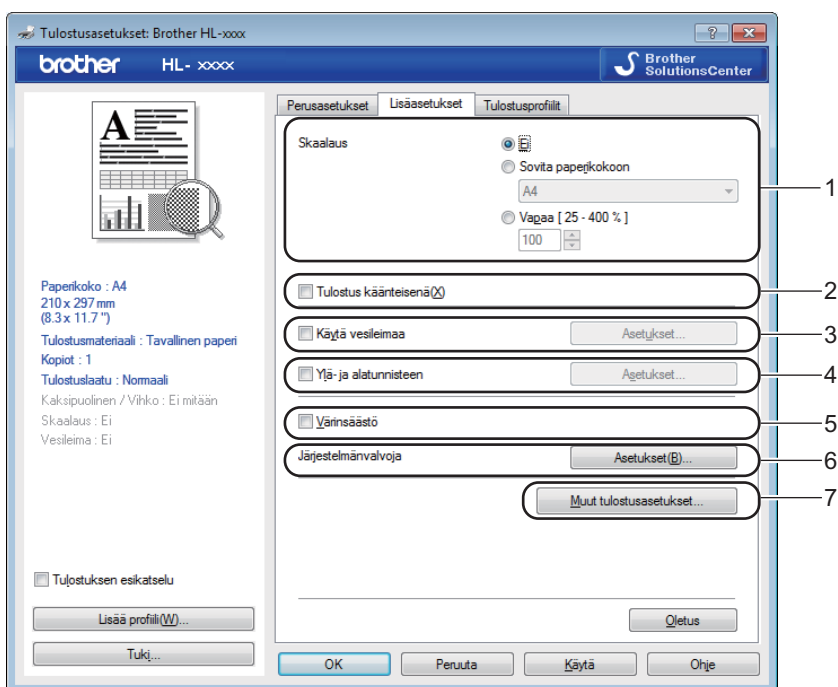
Tulostusasetukset: Brother HL-xxxx

? X

brother HL- xxxx

Brother SolutionsCenter

Perusasetukset | Lisäasetukset | Tulostusprofiilit

Skaalaus

Ei

Sovita paperikokoon

A4

Vapaa [ 25 - 400 % ]

100

Tulostus käänteisenä(X)

Käytä vesileimaa

Asetukset...

Ylä- ja alatunnisteen

Asetukset...

Värinsäästö

Järjestelmänvalvoja

Asetukset(B)...

Muut tulostusasetukset...

Paperikoko : A4
210 x 297 mm
(8.3 x 11.7 ")
Tulostusmateriaali : Tavallinen paperi
Kopiot : 1
Tulostuslaatu : Normaali
Kaksipuolinen / Vihko : Ei mitään
Skaalaus : Ei
Vesileima : Ei

Tulostuksen esikatselu

Lisää profiili(W)...

Tuki...

Oletus

OK | Peruuta | Käytä | Ohje

1
2
3
4
5
6
7